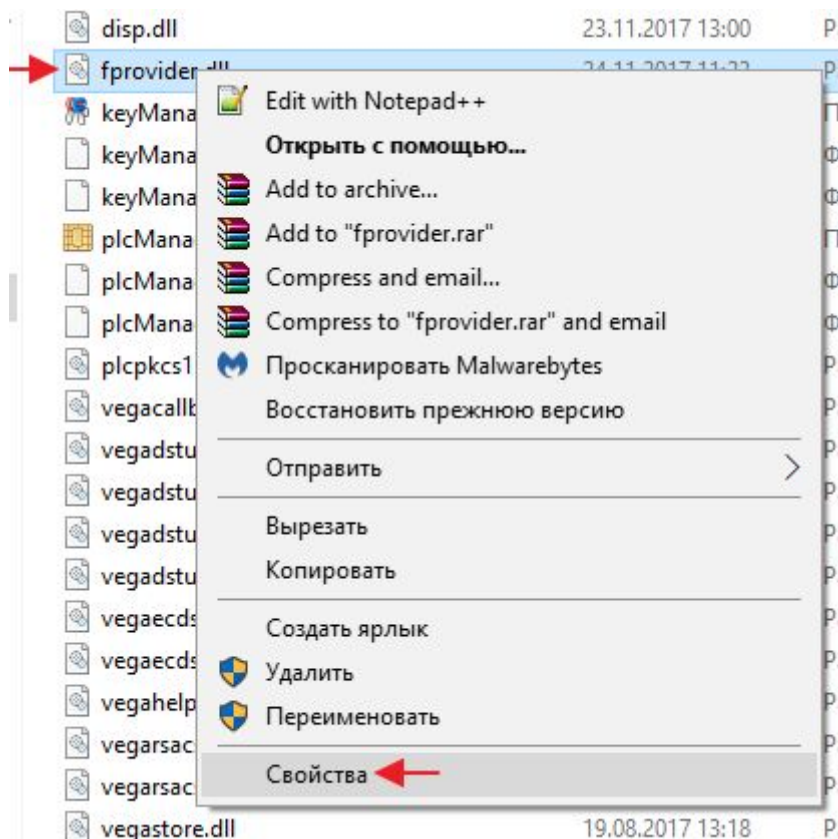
disp.dll 23.11.2017 13:00 P
fprovider.dll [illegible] P
keyMana П
keyMana Ф
keyMana Ф
plcMana П
plcMana Ф
plcMana Ф
plcpkcs1 P
vegacallb P
vegadstu P
vegadstu P
vegadstu P
vegadstu P
vegaecds P
vegaecds P
vegahelp P
vegarsac P
vegarsac P
vegastore.dll 19.08.2017 13:18 P

Edit with Notepad++
Открыть с помощью...
Add to archive...
Add to "fprovider.rar"
Compress and email...
Compress to "fprovider.rar" and email
Просканировать Malwarebytes
Восстановить прежнюю версию
Отправить
Вырезать
Копировать
Создать ярлык
Удалить
Переименовать
Свойства